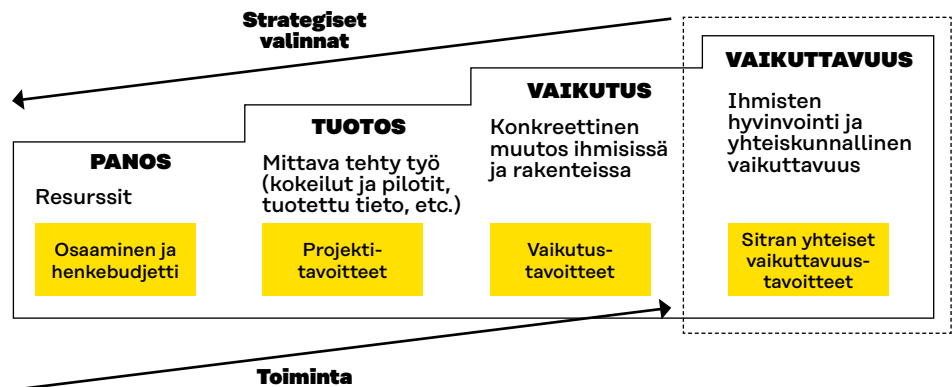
Strategiset valinnat

PANOS
Resurssit
Osaaminen ja henkebudjetti

TUOTOS
Mittava tehty työ (kokeilut ja pilotit, tuotettu tieto, etc.)
Projekti-tavoitteet

VAIKUTUS
Konkreettinen muutos ihmisissä ja rakenteissa
Vaikutus-tavoitteet

VAIKUTTAVUUS
Ihmisten hyvinvointi ja yhteiskunnallinen vaikuttavuus
Sitran yhteiset vaikuttavuus-tavoitteet

Toiminta